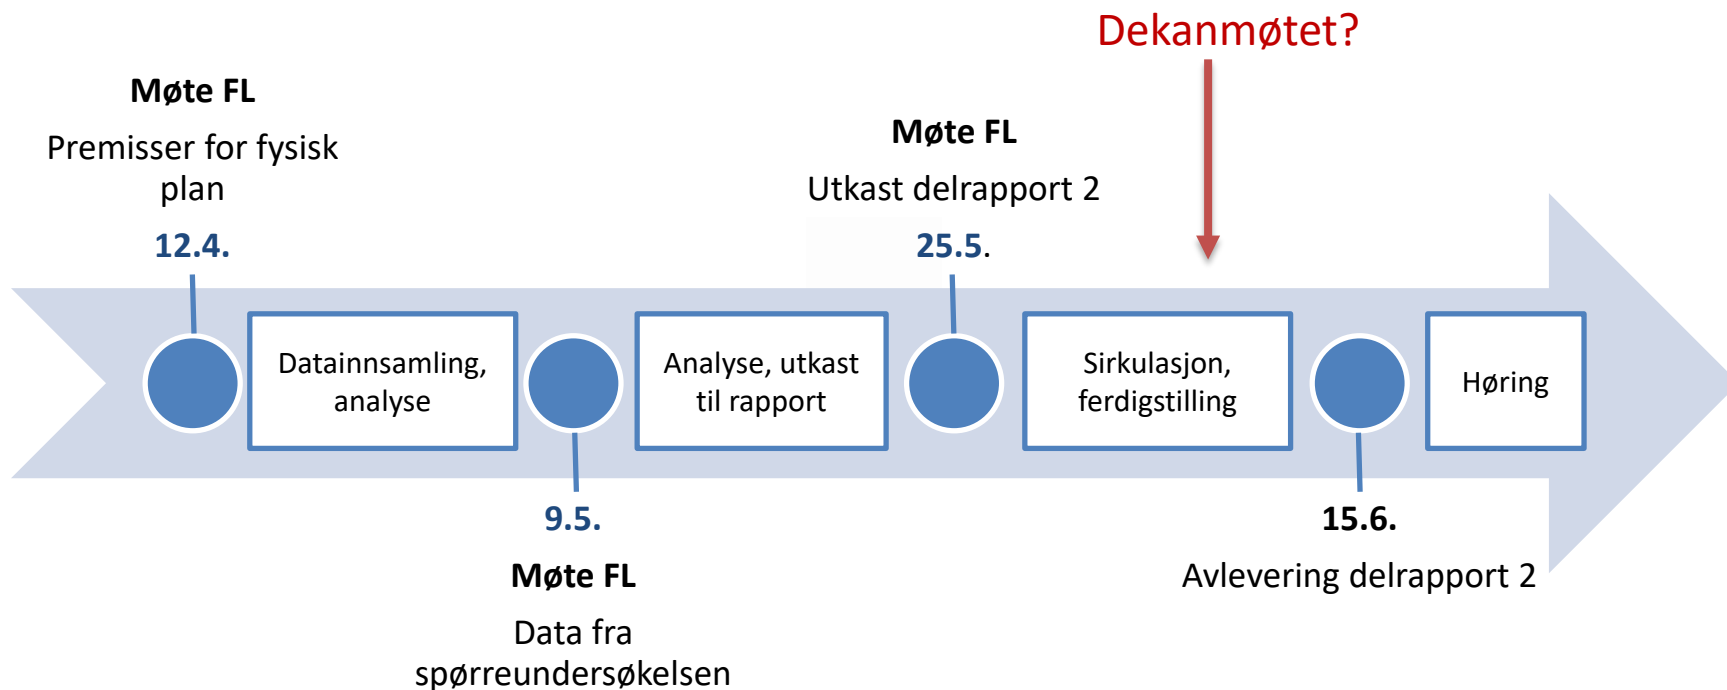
Dekanmøtet?

Møte FL

Premisser for fysisk plan

12.4.

Møte FL

Utkast delrapport 2

25.5.

Datainnsamling, analyse

Analyse, utkast til rapport

Sirkulasjon, ferdigstilling

Høring

9.5.

Møte FL

Data fra spørreundersøkelsen

15.6.

Avlevering delrapport 2